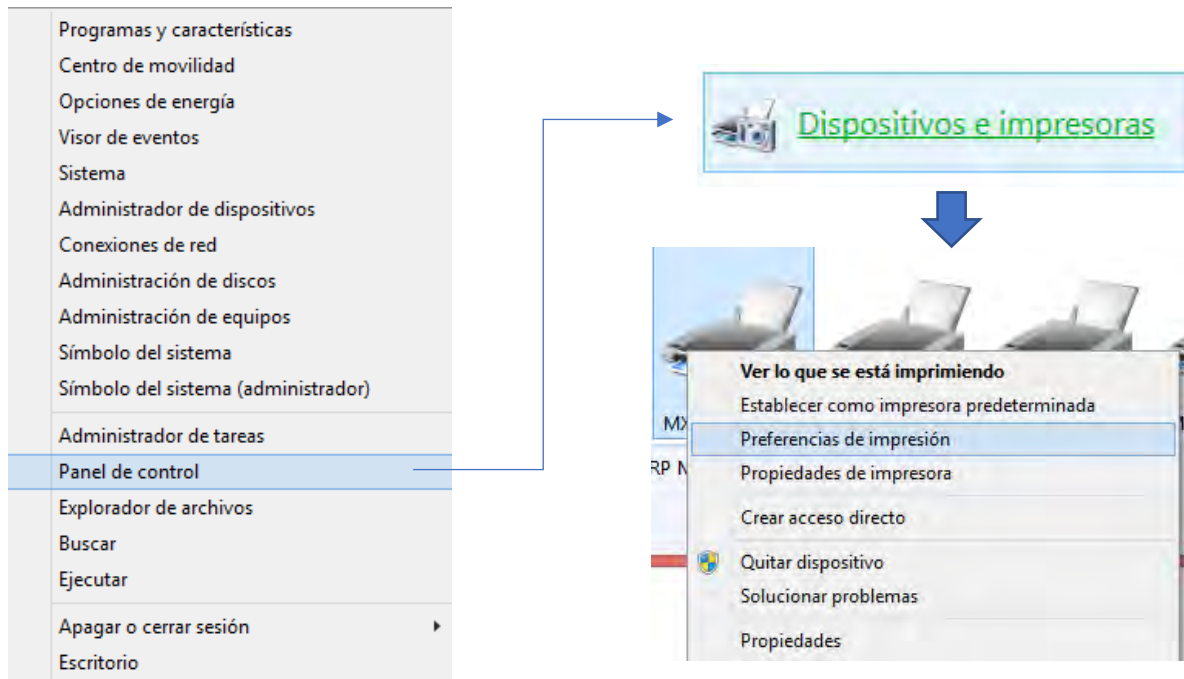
Programas y características
Centro de movilidad
Opciones de energía
Visor de eventos
Sistema
Administrador de dispositivos
Conexiones de red
Administración de discos
Administración de equipos
Símbolo del sistema
Símbolo del sistema (administrador)

Administrador de tareas
Panel de control
Explorador de archivos
Buscar
Ejecutar

Apagar o cerrar sesión
Escritorio

Dispositivos e impresoras

MX
RP N

Ver lo que se está imprimiendo
Establecer como impresora predeterminada
Preferencias de impresión
Propiedades de impresora

Crear acceso directo

Quitar dispositivo
Solucionar problemas

Propiedades